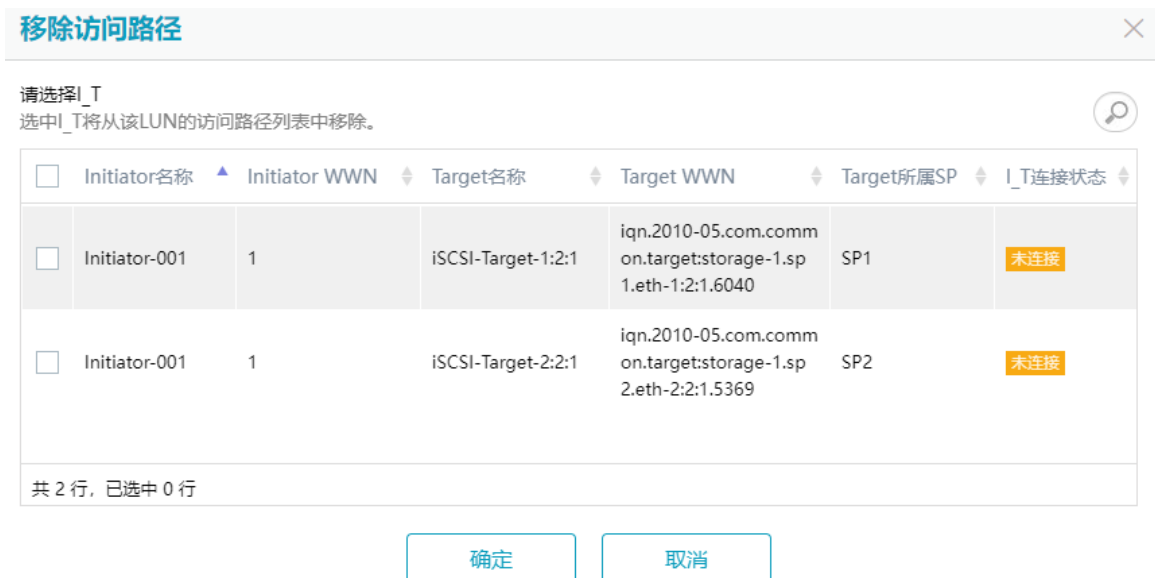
移除访问路径

请选择I_T
选中I_T将从该LUN的访问路径列表中移除。

| | Initiator名称 | Initiator WWN | Target名称 | Target WWN | Target所属SP | I_T连接状态 |
|---|---|---|---|---|---|---|
| | Initiator-001 | 1 | iSCSI-Target-1:2:1 | iqn.2010-05.com.common.target:storage-1.sp1.eth-1:2:1.6040 | SP1 | 未连接 |
| | Initiator-001 | 1 | iSCSI-Target-2:2:1 | iqn.2010-05.com.common.target:storage-1.sp2.eth-2:2:1.5369 | SP2 | 未连接 |

共 2 行，已选中 0 行

确定 取消